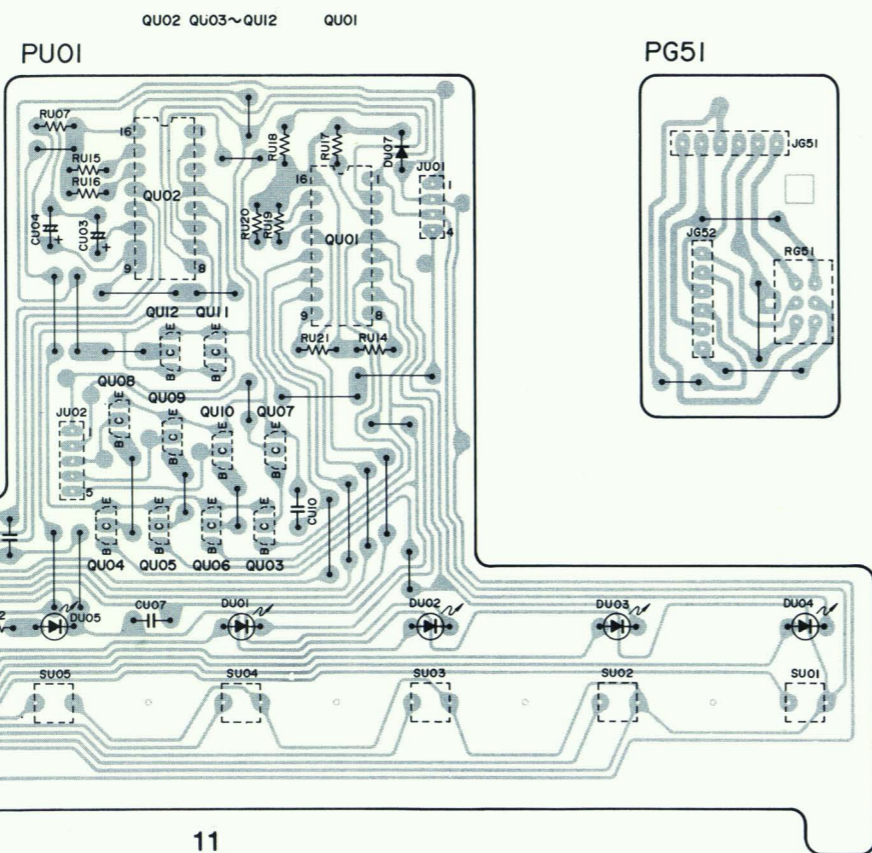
QU02 QU03~QU12 QU01

PU01

PG51

RU07
RU15
RU16
CU04
CU03
16
1
9
8
QU02
RU18
RU17
DU07
JU01
1
4
16
1
RU20
RU19
QU01
9
8
RU21
RU14
QU12
QU11
QU08
QU09
QU10
QU07
JU02
5
CU10
QU04
QU05
QU06
QU03
DU05
CU07
DU01
DU02
DU03
DU04
SU05
SU04
SU03
SU02
SU01
JG51
JG52
RG51

11